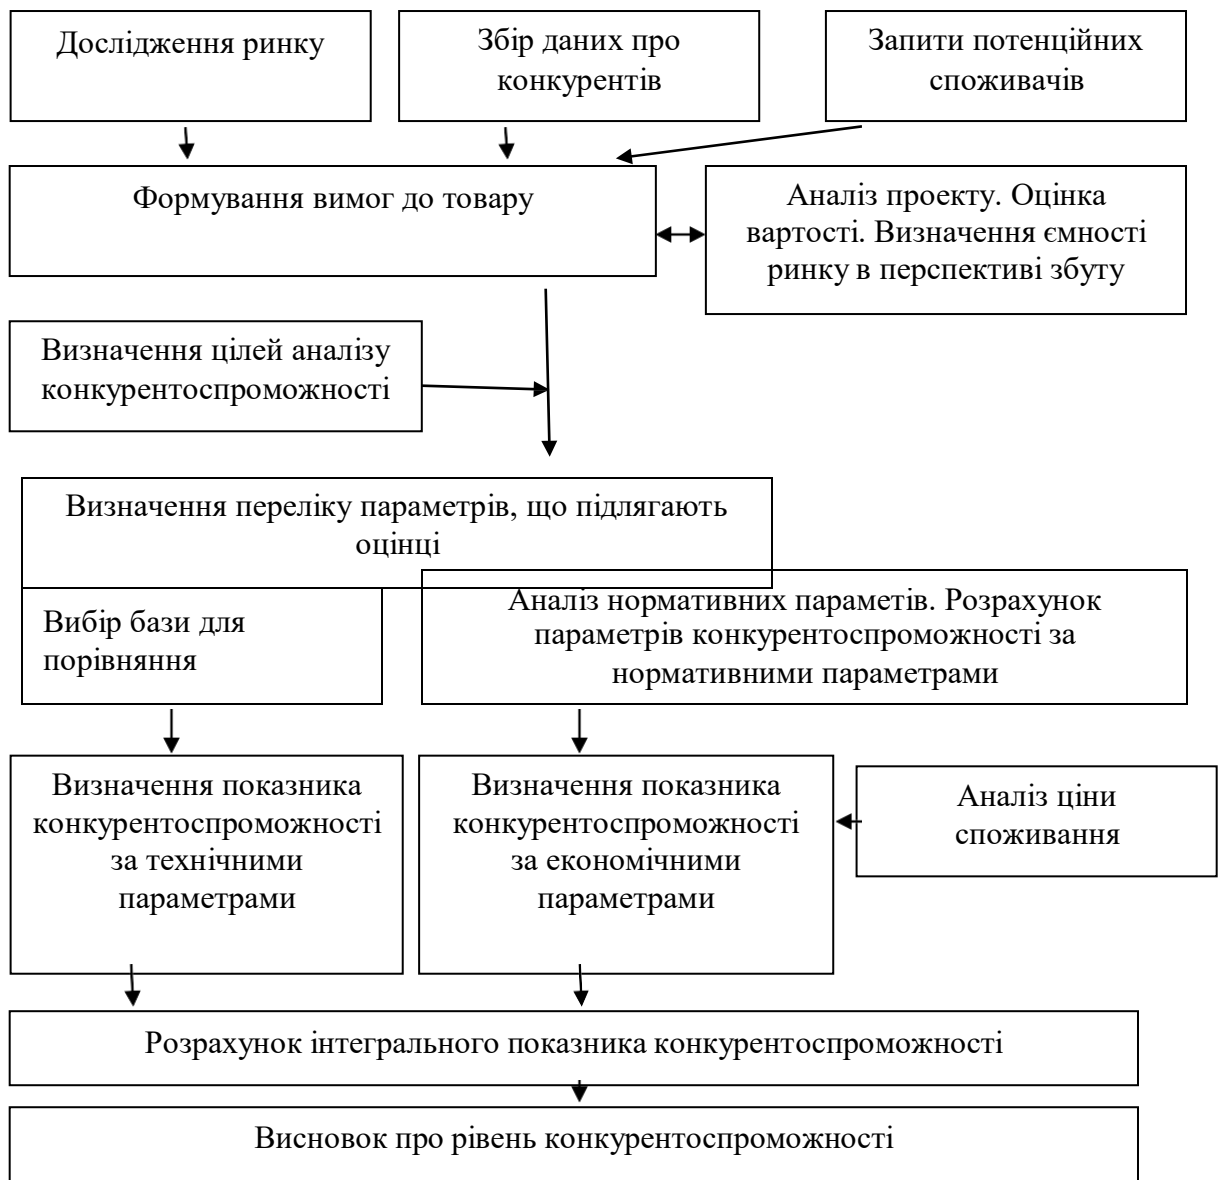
Дослідження ринку

Збір даних про конкурентів

Запити потенційних споживачів

Формування вимог до товару

Аналіз проекту. Оцінка вартості. Визначення ємності ринку в перспективі збуту

Визначення цілей аналізу конкурентоспроможності

Визначення переліку параметрів, що підлягають оцінці

Вибір бази для порівняння

Аналіз нормативних параметів. Розрахунок параметрів конкурентоспроможності за нормативними параметрами

Визначення показника конкурентоспроможності за технічними параметрами

Визначення показника конкурентоспроможності за економічними параметрами

Аналіз ціни споживання

Розрахунок інтегрального показника конкурентоспроможності

Висновок про рівень конкурентоспроможності